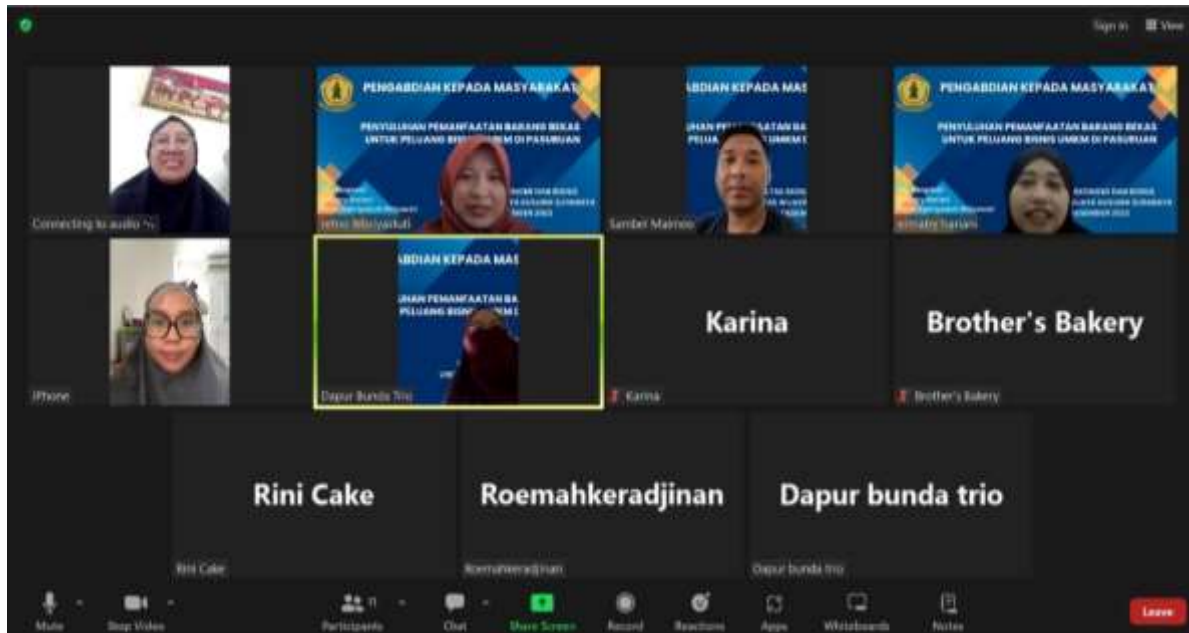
Sign in View

Connecting to audio

PENGABDIAN KEPADA MASYARAKAT

PENYULUHAN PEMANFAATAN BARANG BEKAS UNTUK PELUANG BISNIS UMKM DI PASURUAN

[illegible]

Sembel Maimon

ABDIAN KEPADA MAS

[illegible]

PENGABDIAN KEPADA MASYARAKAT

PENYULUHAN PEMANFAATAN BARANG BEKAS UNTUK PELUANG BISNIS UMKM DI PASURUAN

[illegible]

iPhone

ABDIAN KEPADA MAS

Dapur bunda trio

Karina

Karina

Brother's Bakery

Brother's Bakery

Rini Cake

Rini Cake

Roemahkeradjinan

Roemahkeradjinan

Dapur bunda trio

Dapur bunda trio

Mute Stop Video Participants Chat Share Screen Record Reactions Apps Whiteboards Notes Leave